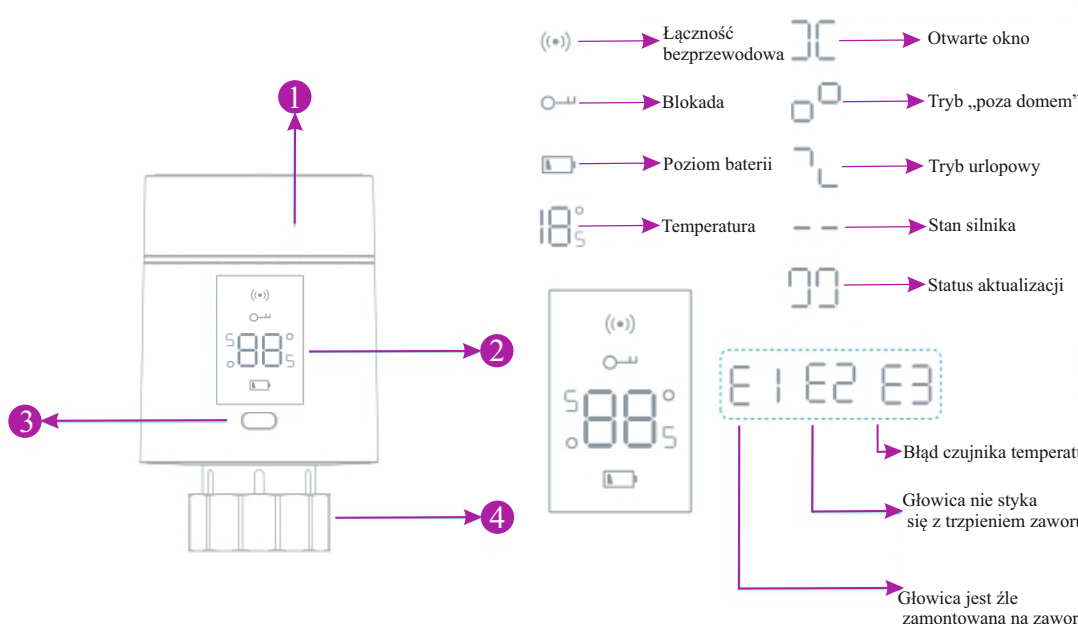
1

2

3

4

Łączność bezprzewodowa

Blokada

Poziom baterii

Temperatura

Otwarte okno

Tryb „poza domem"

Tryb urlopowy

Stan silnika

Status aktualizacji

E1 E2 E3

Błąd czujnika temperat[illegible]

Głowica nie styka się z trzpieniem zawor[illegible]

Głowica jest źle zamontowana na zawor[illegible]